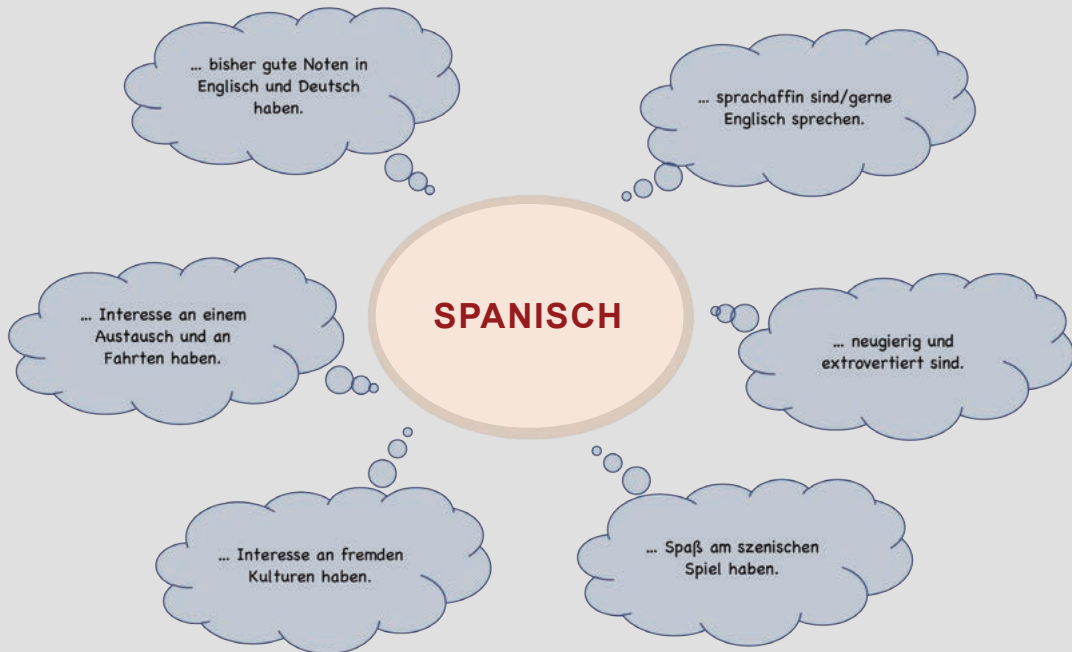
… bisher gute Noten in Englisch und Deutsch haben.

… sprachaffin sind/gerne Englisch sprechen.

… Interesse an einem Austausch und an Fahrten haben.

SPANISCH

… neugierig und extrovertiert sind.

… Interesse an fremden Kulturen haben.

… Spaß am szenischen Spiel haben.